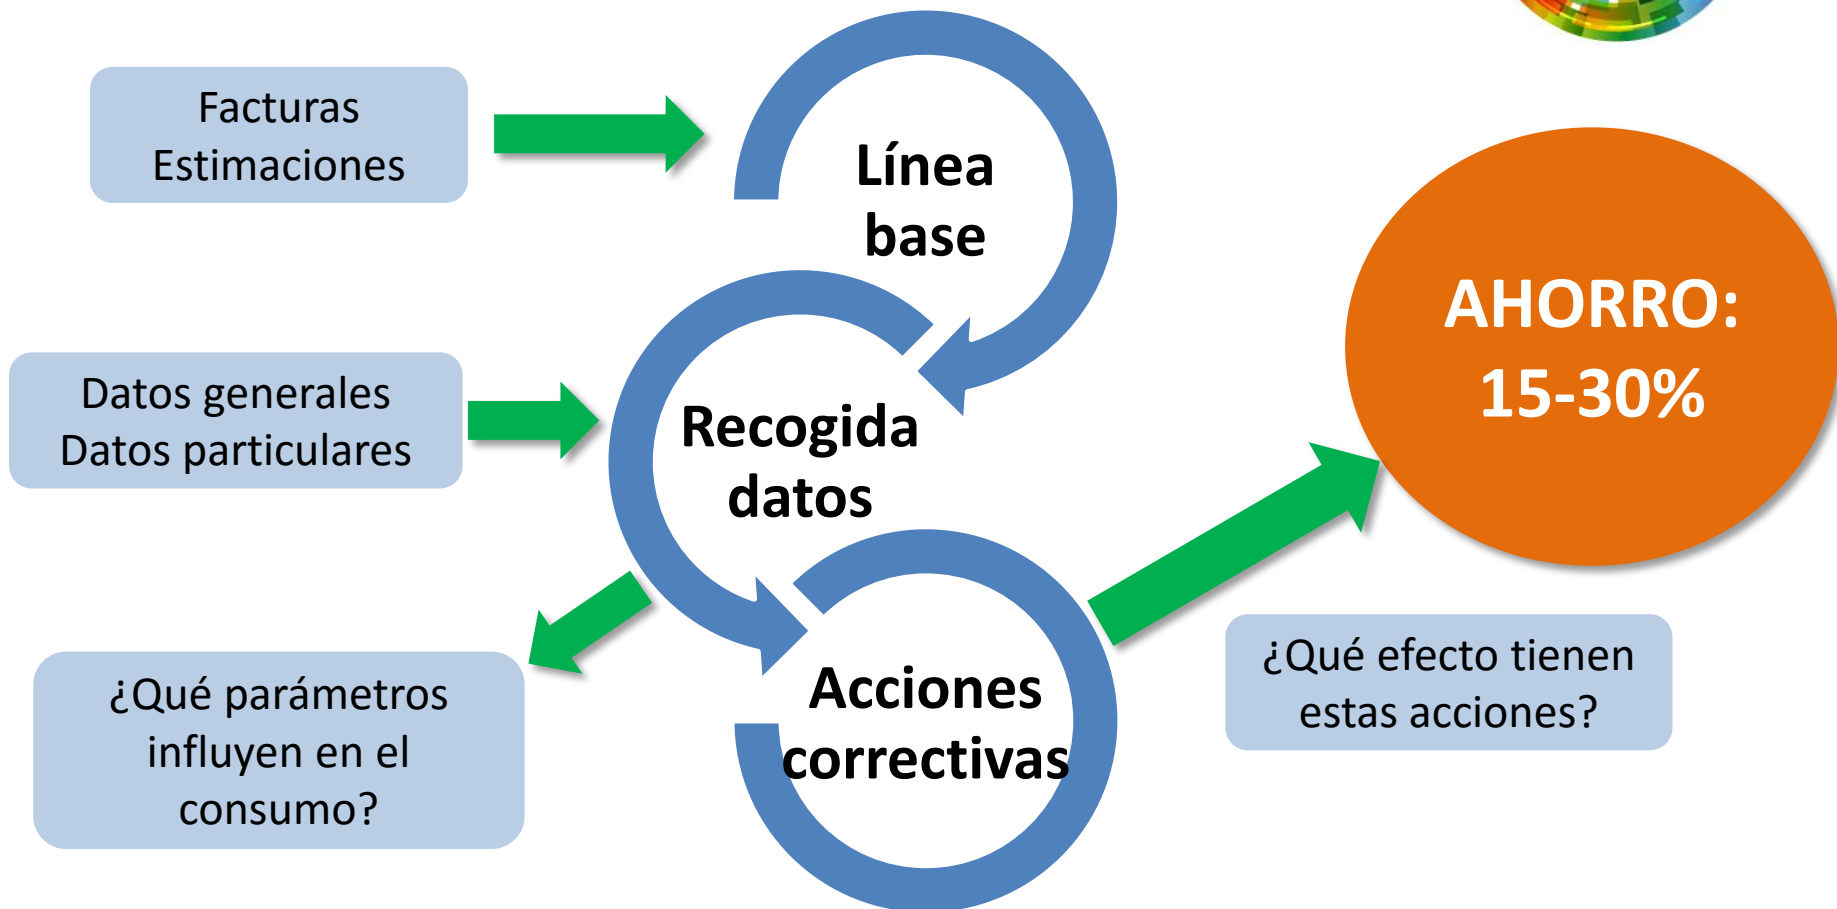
Facturas
Estimaciones

Línea base

Datos generales
Datos particulares

Recogida datos

AHORRO:
15-30%

¿Qué parámetros influyen en el consumo?

Acciones correctivas

¿Qué efecto tienen estas acciones?